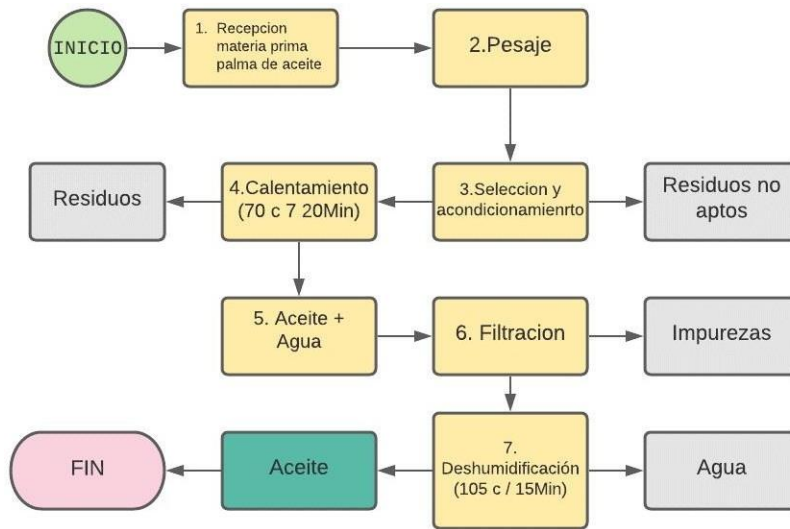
INICIO

1. Recepcion materia prima palma de aceite

2.Pesaje

3.Seleccion y acondicionamienrto

Residuos no aptos

4.Calentamiento (70 c 7 20Min)

Residuos

5. Aceite + Agua

6. Filtracion

Impurezas

7. Deshumidificación (105 c / 15Min)

Agua

Aceite

FIN